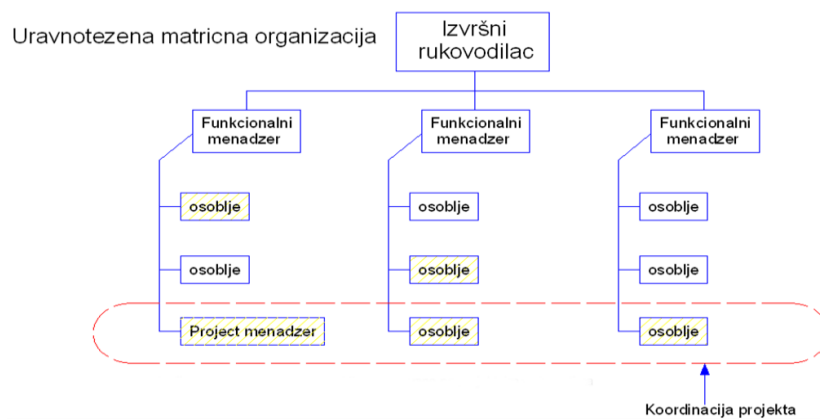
Uravnotezena matricna organizacija

Izvršni rukovodilac

Funkcionalni menadzer

osoblje

osoblje

Project menadzer

Funkcionalni menadzer

osoblje

osoblje

osoblje

Funkcionalni menadzer

osoblje

osoblje

osoblje

Koordinacija projekta